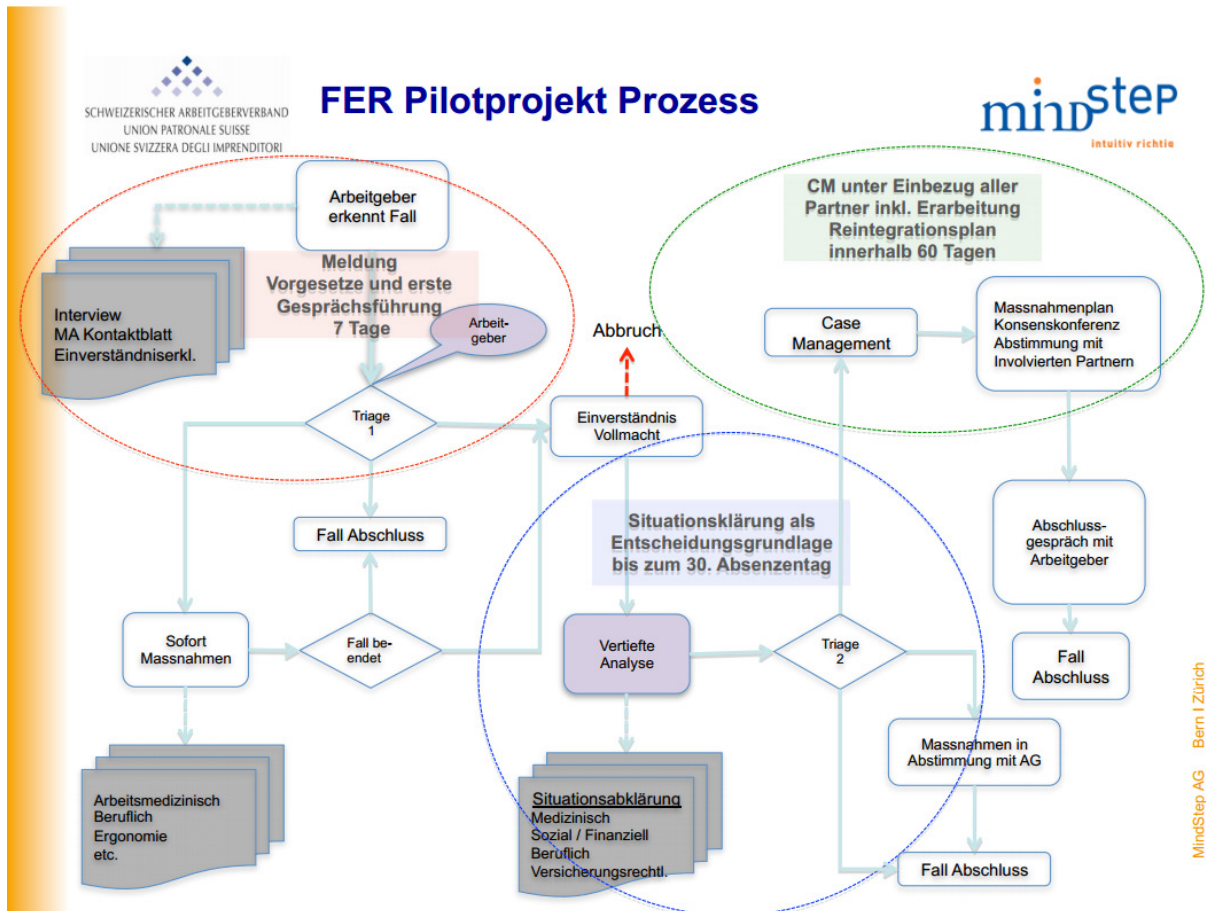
SCHWEIZERISCHER ARBEITGEBERVERBAND
UNION PATRONALE SUISSE
UNIONE SVIZZERA DEGLI IMPRENDITORI

FER Pilotprojekt Prozess

mindstep
intuitiv richtig

Arbeitgeber erkennt Fall

Interview
MA Kontaktblatt
Einverständniserkl.

Meldung
Vorgesetze und erste Gesprächsführung
7 Tage

Arbeit-geber

Triage 1

Abbruch

Einverständnis Vollmacht

CM unter Einbezug aller Partner inkl. Erarbeitung Reintegrationsplan innerhalb 60 Tagen

Case Management

Massnahmenplan
Konsenskonferenz
Abstimmung mit Involvierten Partnern

Fall Abschluss

Situationsklärung als Entscheidungsgrundlage bis zum 30. Absenzentag

Abschluss-gespräch mit Arbeitgeber

Sofort Massnahmen

Fall be-endet

Vertiefte Analyse

Triage 2

Fall Abschluss

Massnahmen in Abstimmung mit AG

Arbeitsmedizinisch
Beruflich
Ergonomie
etc.

Situationsabklärung
Medizinisch
Sozial / Finanziell
Beruflich
Versicherungsrechtl.

Fall Abschluss

MindStep AG   Bern I Zürich